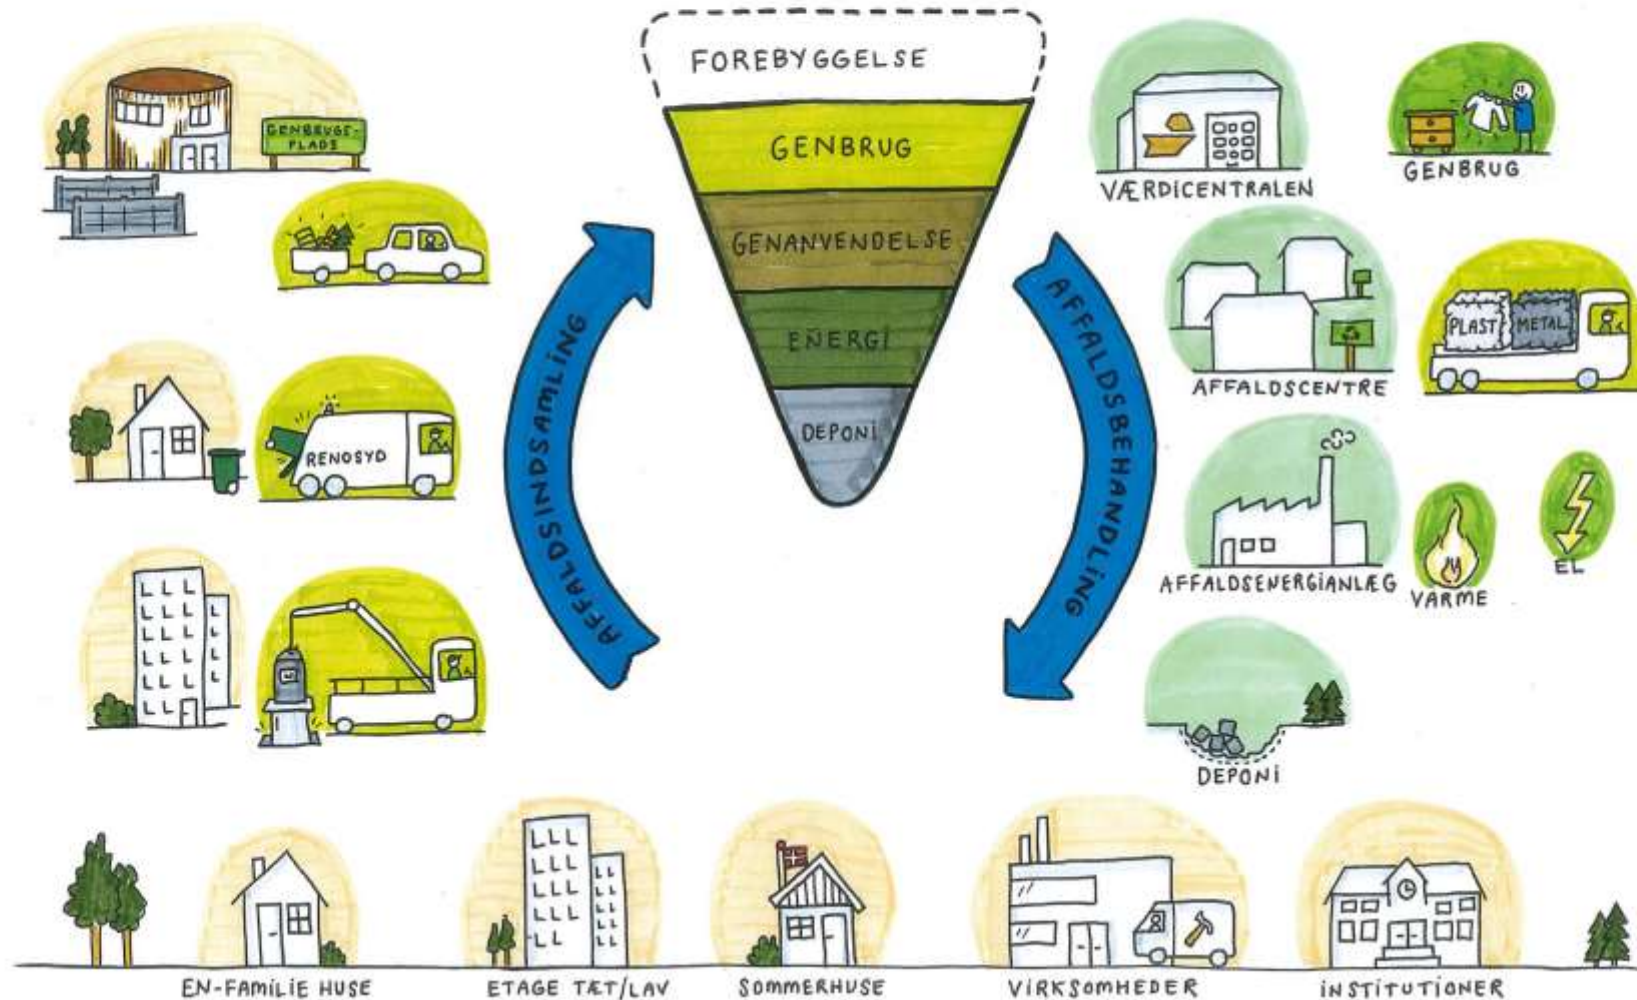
GENBRUGSPLADS

RENOSYD

FOREBYGGELSE

GENBRUG

GENANVENDELSE

ENERGI

DEPONI

AFFALDSINDSAMLING

AFFALDSBEHANDLING

VÆRDICENTRALEN

GENBRUG

AFFALDSCENTRE

PLAST

METAL

AFFALDSENERGIANLÆG

VARME

EL

DEPONI

EN-FAMILIE HUSE

ETAGE TÆT/LAV

SOMMERHUSE

VIRKSOMHEDER

INSTITUTIONER